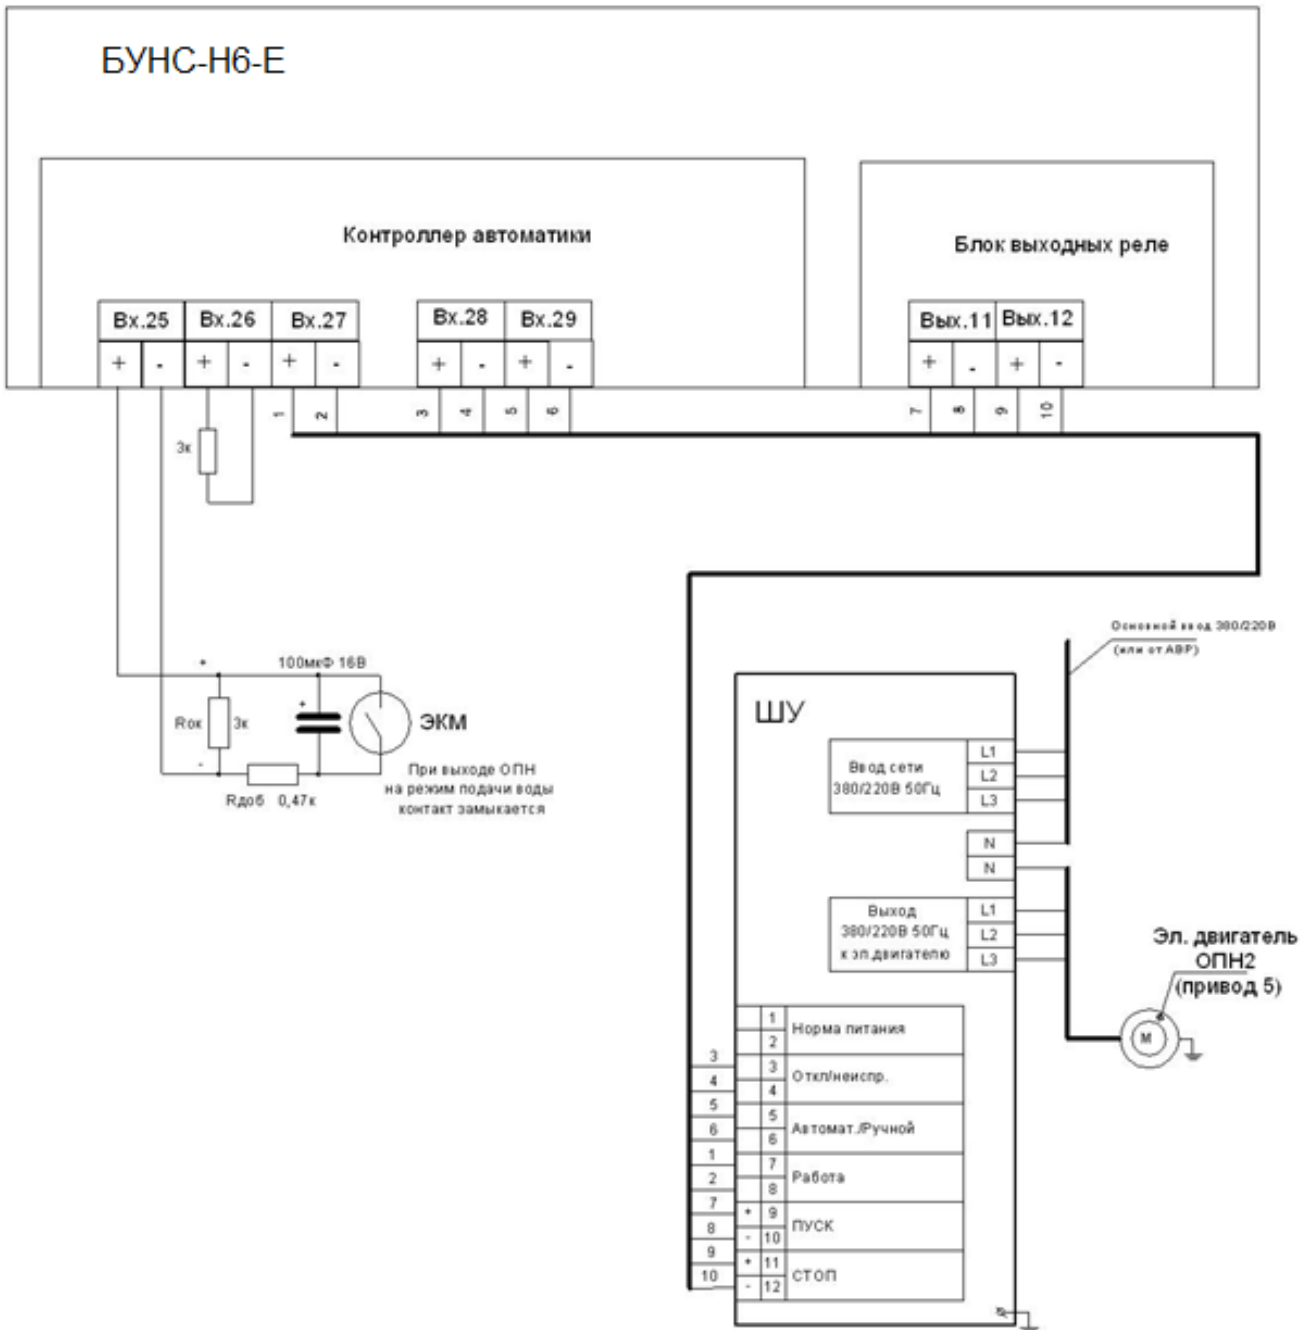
БУНС-Н6-Е

Контроллер автоматики

Блок выходных реле

| Вх.25 | | Вх.26 | | Вх.27 | |
|---|---|---|---|---|---|
| + | - | + | - | + | - |

| Вх.28 | | Вх.29 | |
|---|---|---|---|
| + | - | + | - |

| Вых.11 | | Вых.12 | |
|---|---|---|---|
| + | - | + | - |

1 2 3 4 5 6 7 8 9 10

3к

Основной ввод 380/220В (или от АВР)

+ 100мкФ 16В

Rок 3к

ЭКМ

-

Rдоб 0,47к

При выходе ОПН на режим подачи воды контакт замыкается

ШУ

Ввод сети 380/220В 50Гц

L1
L2
L3
N
N

Выход 380/220В 50Гц к эл.двигателю

L1
L2
L3

Эл. двигатель ОПН2 (привод 5)

M

| 3 | | 1 | Норма питания |
|---|---|---|---|
| 4 | | 2 | |
| 5 | | 3 | Откл/неиспр. |
| 6 | | 4 | |
| 1 | | 5 | Автомат./Ручной |
| 2 | | 6 | |
| 7 | | 7 | Работа |
| 8 | | 8 | |
| 9 | + | 9 | ПУСК |
| 10 | - | 10 | |
| | + | 11 | СТОП |
| | - | 12 | |